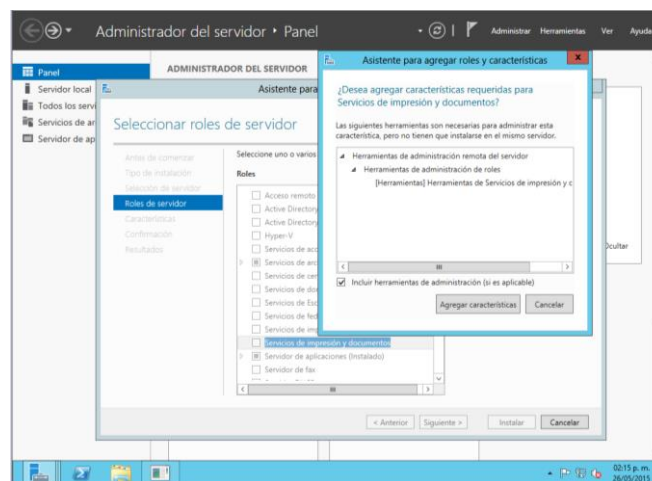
Administrador del servidor • Panel

Administrar Herramientas Ver Ayuda

Panel
Servidor local
Todos los servi
Servicios de ar
Servidor de ap

ADMINISTRADOR DEL SERVIDOR

Asistente para

Seleccionar roles de servidor

Antes de comenzar
Tipo de instalación
Selección de servidor
Roles de servidor
Características
Confirmación
Resultados

Seleccione uno o varios

Roles

Acceso remoto
Active Directory
Active Directory
Hyper-V
Servicios de acc
Servicios de arc
Servicios de cer
Servicios de do
Servicios de Esc
Servicios de fed
Servicios de imp
Servicios de impresión y documentos
Servidor de aplicaciones (Instalado)
Servidor de fax

< Anterior Siguiente > Instalar Cancelar

Ocultar

Asistente para agregar roles y características

¿Desea agregar características requeridas para Servicios de impresión y documentos?

Las siguientes herramientas son necesarias para administrar esta característica, pero no tienen que instalarse en el mismo servidor.

Herramientas de administración remota del servidor
Herramientas de administración de roles
[Herramientas] Herramientas de Servicios de impresión y c

Incluir herramientas de administración (si es aplicable)

Agregar características Cancelar

02:15 p. m.
26/05/2015